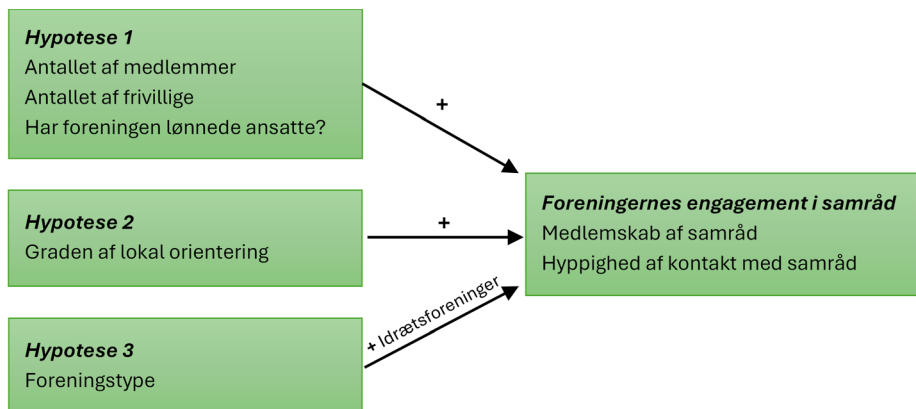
Hypotese 1
Antallet af medlemmer
Antallet af frivillige
Har foreningen lønnede ansatte?

+

Hypotese 2
Graden af lokal orientering

+

Hypotese 3
Foreningstype

+ Idrætsforeninger

Foreningernes engagement i samråd
Medlemskab af samråd
Hyppighed af kontakt med samråd